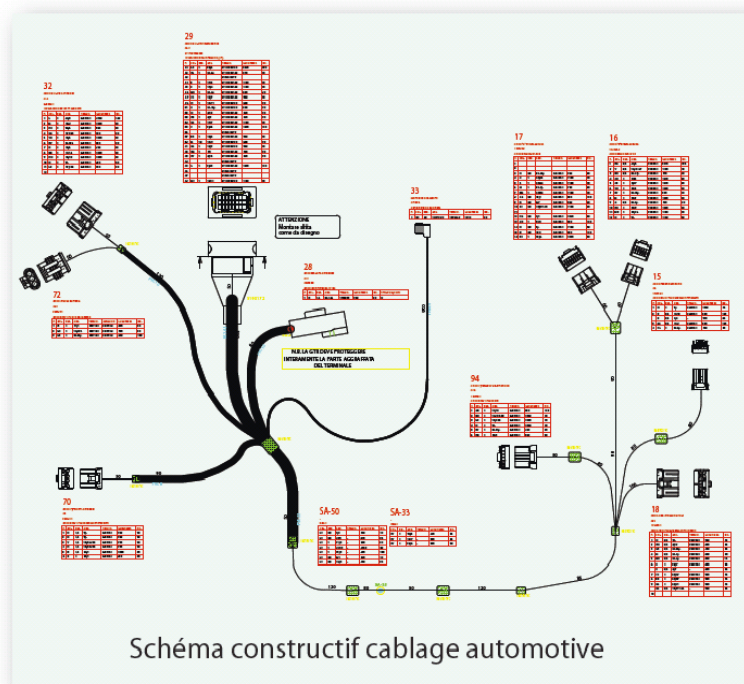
29

32

33

ATTENZIONE
Montare ditta come da disegno

28

N.B. LA GTR DEVE PROTEGGERE INTERAMENTE LA PARTE AGGRAFFATA DEL TERMINALE

72

17

16

15

94

70

SA-50

SA-33

18

Schéma constructif cablage automotive